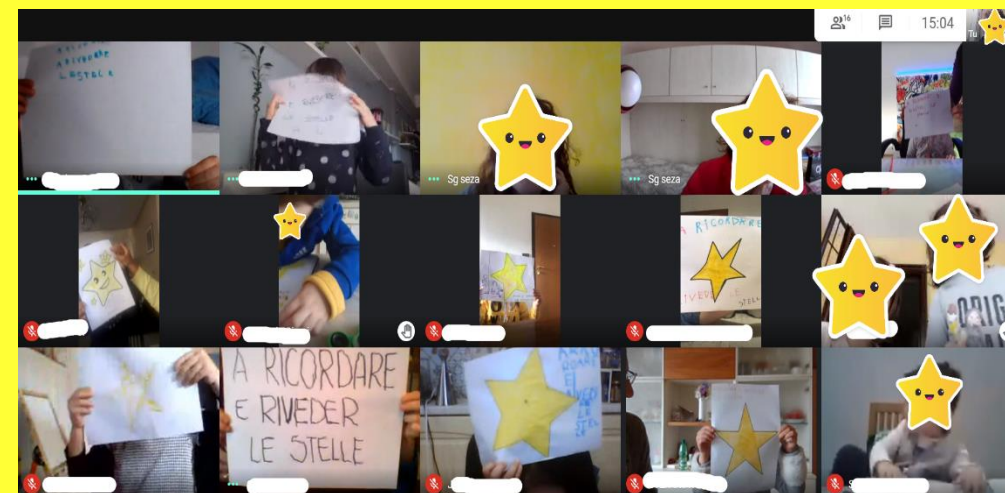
16

15:04

Tu

A RICORDARE
E RIVEDERE
LE STELLE

A RIVEDER
LE STELLE

Sg seza

Sg seza

A RICORDARE
E RIVEDER
LE STELLE

A RICORDARE
E RIVEDER
LE STELLE

ORIG

A RICORDARE
E RIVEDER
LE STELLE

A RICORDARE
E RIVEDER
LE STELLE